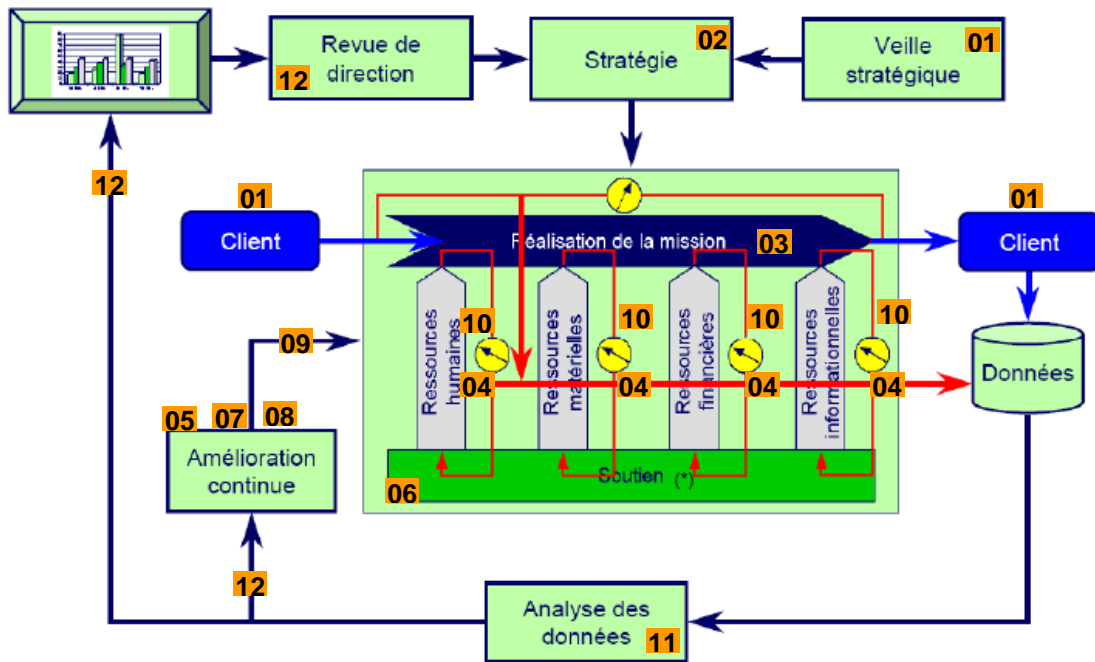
Revue de direction 12

Stratégie 02

Veille stratégique 01

12

01
Client

Réalisation de la mission 03

01
Client

Ressources humaines
10
04

Ressources matérielles
10
04

Ressources financières
10
04

Ressources informationnelles
10
04

Données

09

05 07 08
Amélioration continue

Soutien (*)
06

12

Analyse des données 11